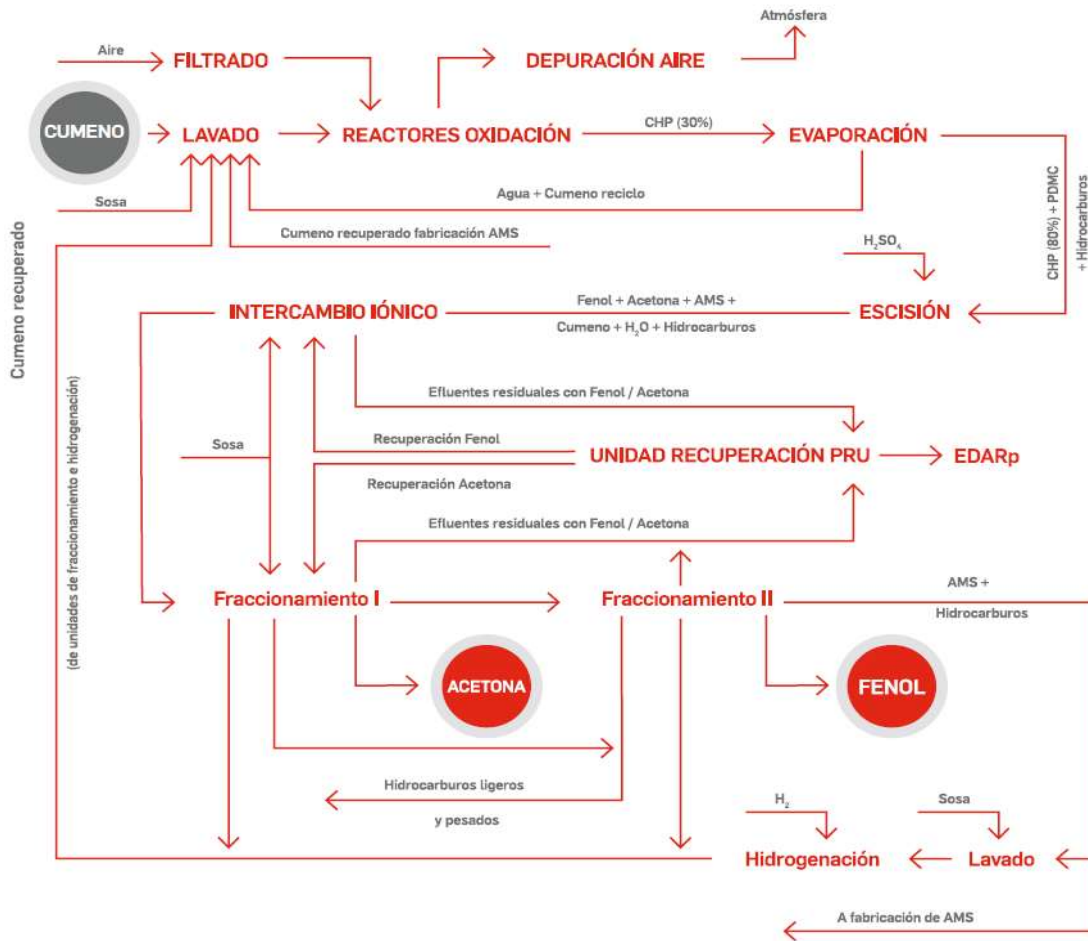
Atmósfera

Aire

FILTRADO

DEPURACIÓN AIRE

CUMENO

LAVADO

REACTORES OXIDACIÓN

CHP (30%)

EVAPORACIÓN

Sosa

Agua + Cumeno reciclo

Cumeno recuperado fabricación AMS

CHP (80%) + PDMC + Hidrocarburos

Cumeno recuperado

$H_2SO_4$

INTERCAMBIO IÓNICO

Fenol + Acetona + AMS + Cumeno + $H_2O$ + Hidrocarburos

ESCISIÓN

(de unidades de fraccionamiento e hidrogenación)

Efluentes residuales con Fenol / Acetona

Sosa

Recuperación Fenol

UNIDAD RECUPERACIÓN PRU

EDARp

Recuperación Acetona

Efluentes residuales con Fenol / Acetona

Fraccionamiento I

Fraccionamiento II

AMS + Hidrocarburos

ACETONA

FENOL

Hidrocarburos ligeros y pesados

$H_2$

Sosa

Hidrogenación

Lavado

A fabricación de AMS